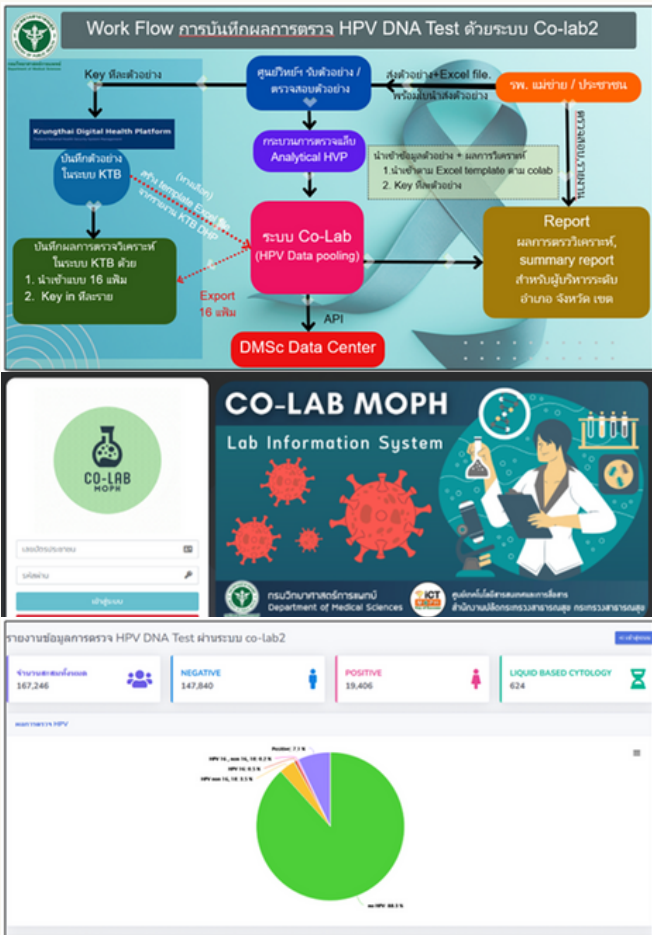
Work Flow การบันทึกผลการตรวจ HPV DNA Test ด้วยระบบ Co-lab2

Key ทีละตัวอย่าง

ศูนย์วิทย์ฯ รับตัวอย่าง / ตรวจสอบตัวอย่าง

ส่งตัวอย่าง+Excel file. พร้อมนำส่งตัวอย่าง

รพ. แม่ข่าย / ประชาชน

Krungthai Digital Health Platform

บันทึกตัวอย่าง ในระบบ KTB

กระบวนการตรวจแล็บ Analytical HVP

นำเข้าข้อมูลตัวอย่าง + ผลการวิเคราะห์
1. นำเข้าตาม Excel template ตาม colab
2. Key ทีละตัวอย่าง

ระบบ Co-Lab (HPV Data pooling)

Report ผลการตรวจวิเคราะห์, summary report สำหรับผู้บริหารระดับ อำเภอ จังหวัด เขต

บันทึกผลการตรวจวิเคราะห์ ในระบบ KTB ด้วย
1. นำเข้าแบบ 16 แฟ้ม
2. Key in ทีละราย

Export 16 แฟ้ม

API

DMSc Data Center

CO-LAB MOPH

CO-LAB MOPH
Lab Information System

เลขบัตรประชาชน
รหัสผ่าน
เข้าสู่ระบบ

กรมวิทยาศาสตร์การแพทย์
Department of Medical Sciences

ICT
ศูนย์เทคโนโลยีสารสนเทศและการสื่อสาร สำนักงานปลัดกระทรวงสาธารณสุข กระทรวงสาธารณสุข

รายงานข้อมูลการตรวจ HPV DNA Test ผ่านระบบ co-lab2

จำนวนสตรีทั้งหมด
167,246

NEGATIVE
147,840

POSITIVE
19,406

LIQUID BASED CYTOLOGY
624

ผลการตรวจ HPV

Positive: 7.1 %
HPV 16 , non 16, 18: 0.2 %
HPV 16: 0.5 %
HPV non 16, 18: 3.1 %
no HPV: 88.3 %